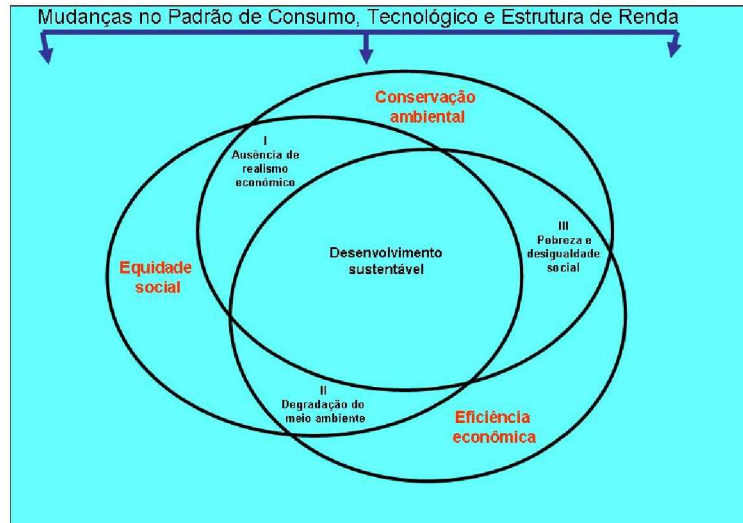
Mudanças no Padrão de Consumo, Tecnológico e Estrutura de Renda

Conservação ambiental

I
Ausência de realismo econômico

III
Pobreza e desigualdade social

Equidade social

Desenvolvimento sustentável

II
Degradação do meio ambiente

Eficiência econômica